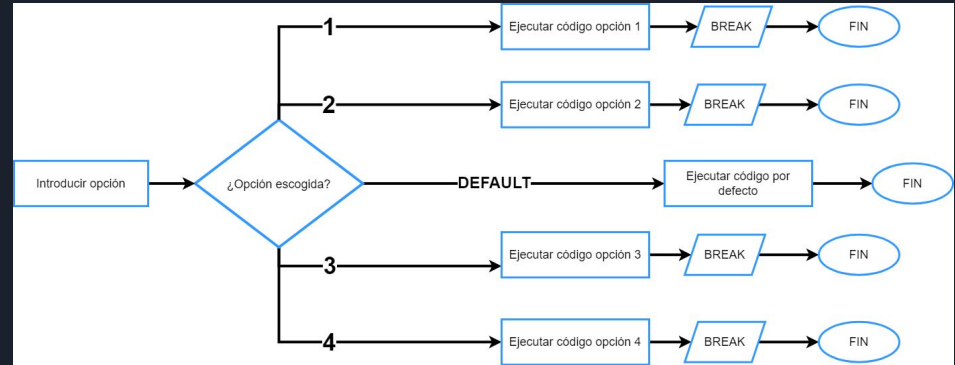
Introducir opción

¿Opción escogida?

1

Ejecutar código opción 1

BREAK

FIN

2

Ejecutar código opción 2

BREAK

FIN

DEFAULT

Ejecutar código por defecto

FIN

3

Ejecutar código opción 3

BREAK

FIN

4

Ejecutar código opción 4

BREAK

FIN